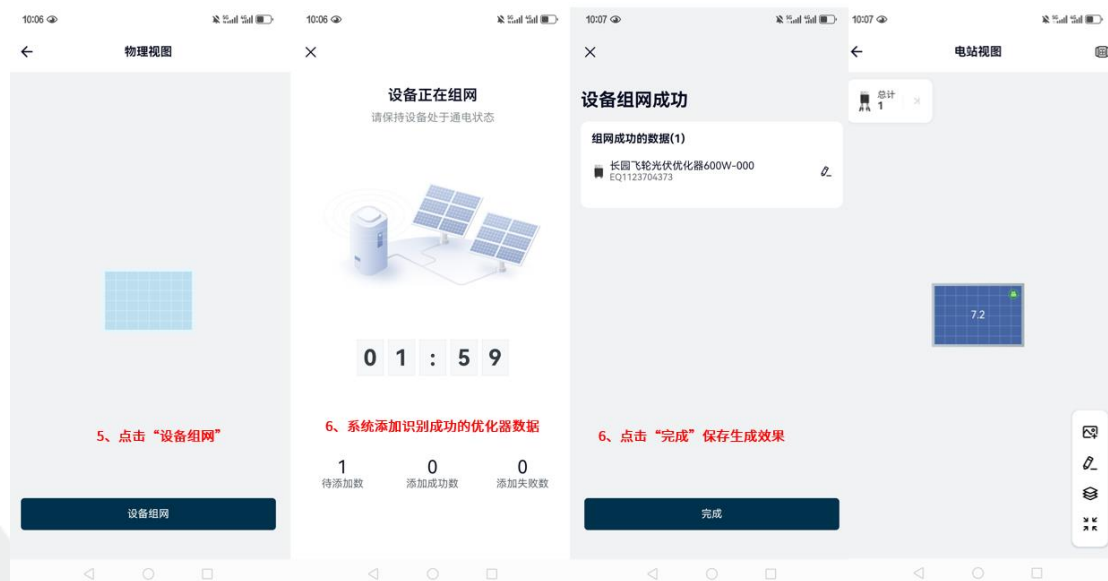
10:06

物理视图

5、点击“设备组网”

设备组网

10:06

设备正在组网

请保持设备处于通电状态

0 1 : 5 9

6、系统添加识别成功的优化器数据

1
待添加数

0
添加成功数

0
添加失败数

10:07

设备组网成功

组网成功的数据(1)

长园飞轮光伏优化器600W-000
EQ1123704373

6、点击“完成”保存生成效果

完成

10:07

电站视图

总计
1

7.2